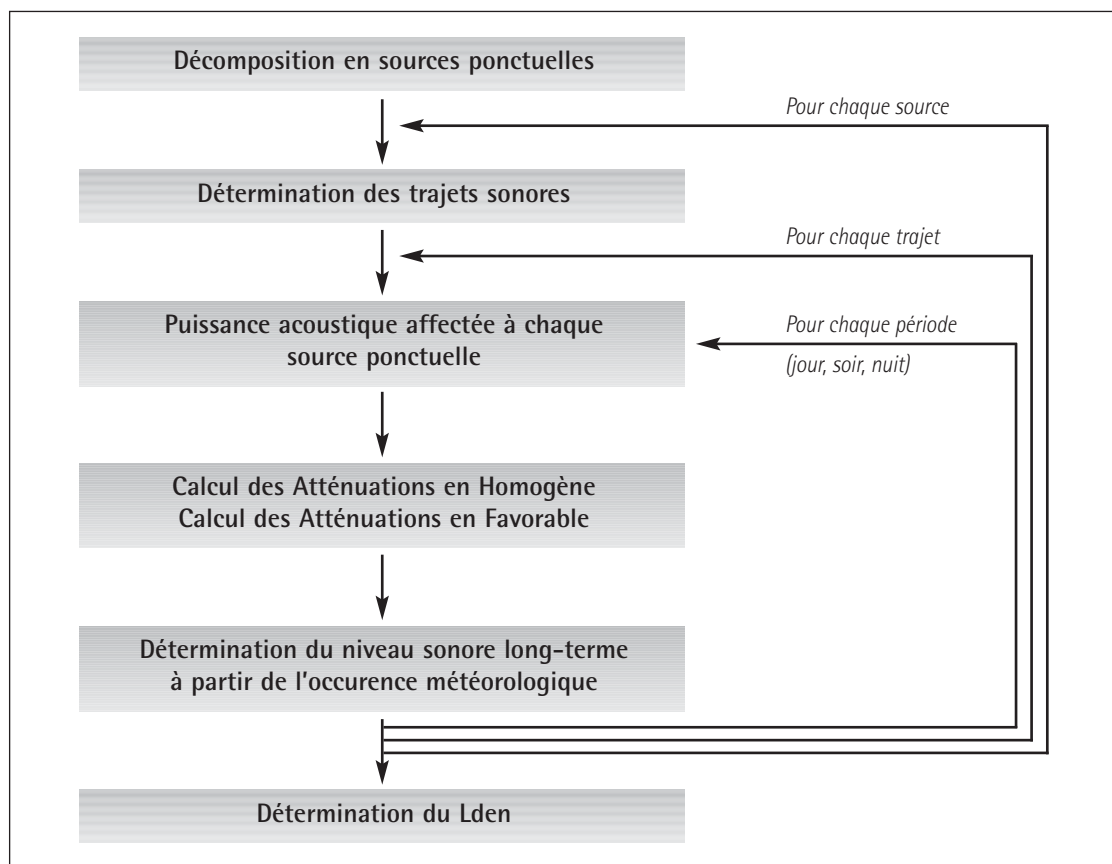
Décomposition en sources ponctuelles

Pour chaque source

Détermination des trajets sonores

Pour chaque trajet

Puissance acoustique affectée à chaque source ponctuelle

Pour chaque période (jour, soir, nuit)

Calcul des Atténuations en Homogène
Calcul des Atténuations en Favorable

Détermination du niveau sonore long-terme à partir de l'occurence météorologique

Détermination du Lden